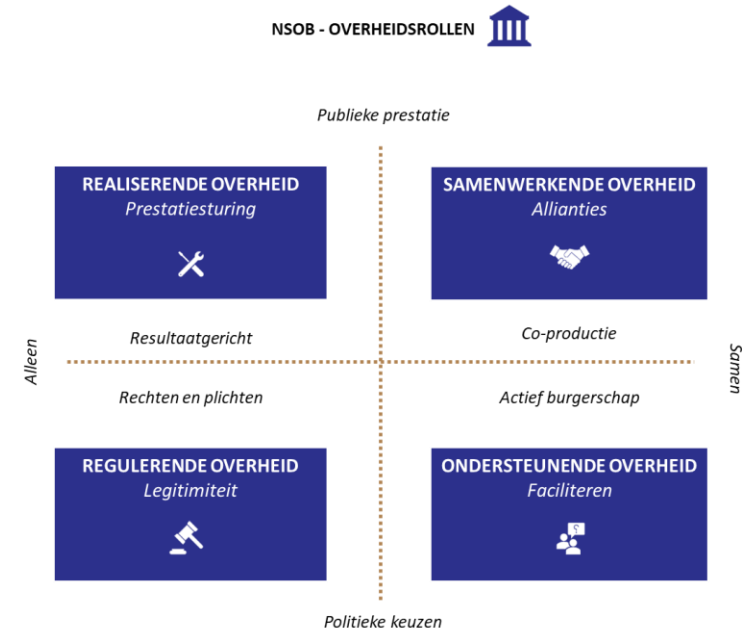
NSOB - OVERHEIDSROLLEN

Publieke prestatie

REALISERENDE OVERHEID
Prestatiesturing

SAMENWERKENDE OVERHEID
Allianties

Resultaatgericht

Co-productie

Alleen

Samen

Rechten en plichten

Actief burgerschap

REGULERENDE OVERHEID
Legitimiteit

ONDERSTEUNENDE OVERHEID
Faciliteren

Politieke keuzen